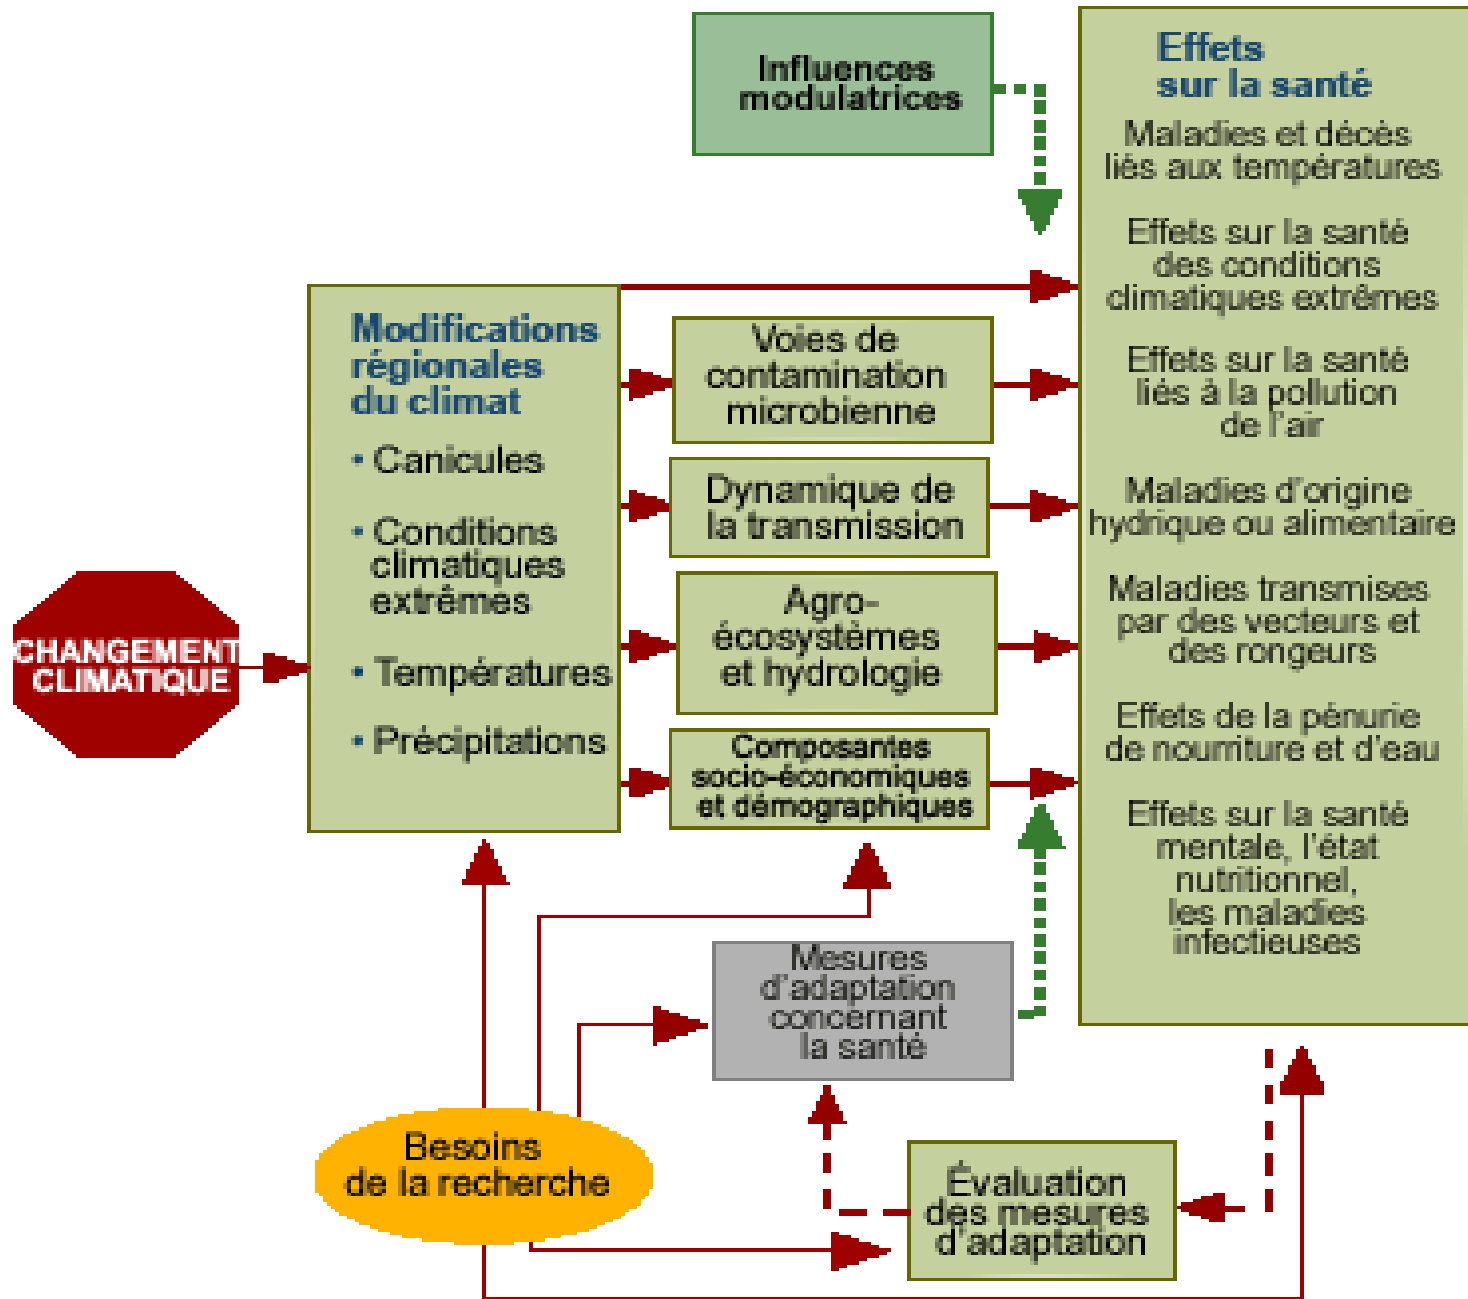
Influences modulatrices

Effets sur la santé

Maladies et décès liés aux températures

Effets sur la santé des conditions climatiques extrêmes

Effets sur la santé liés à la pollution de l'air

Maladies d'origine hydrique ou alimentaire

Maladies transmises par des vecteurs et des rongeurs

Effets de la pénurie de nourriture et d'eau

Effets sur la santé mentale, l'état nutritionnel, les maladies infectieuses

CHANGEMENT CLIMATIQUE

Modifications régionales du climat

• Canicules

• Conditions climatiques extrêmes

• Températures

• Précipitations

Voies de contamination microbienne

Dynamique de la transmission

Agro-écosystèmes et hydrologie

Composantes socio-économiques et démographiques

Mesures d'adaptation concernant la santé

Besoins de la recherche

Évaluation des mesures d'adaptation